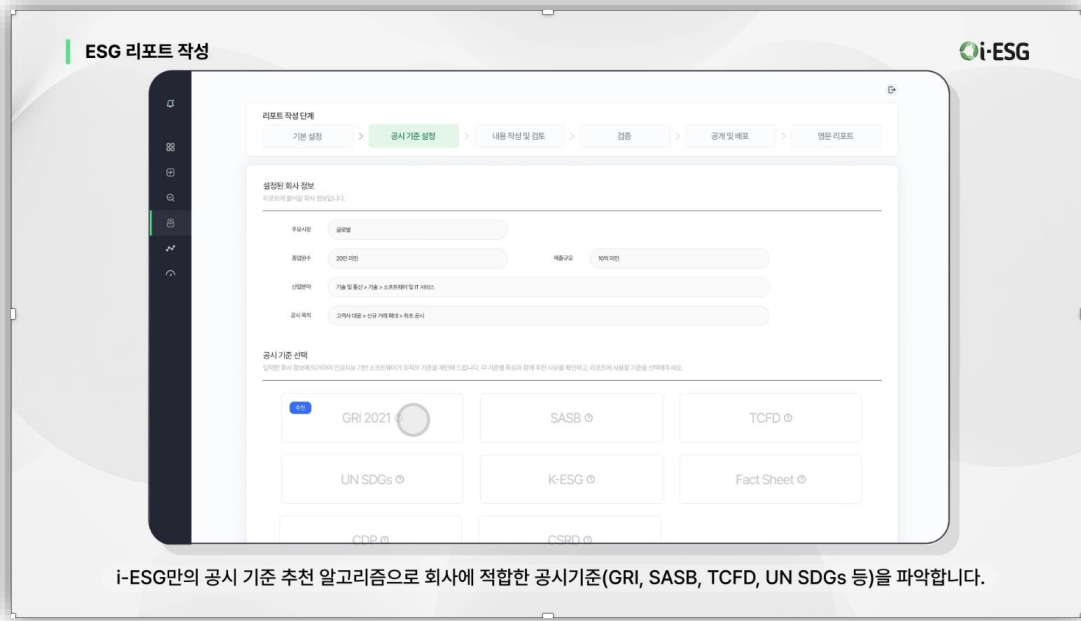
ESG 리포트 작성

i-ESG

리포트 작성 단계

기본 설정 > 공시 기준 설정 > 내용 작성 및 검토 > 검증 > 공개 및 배포 > 영문 리포트

설정된 회사 정보

리포트에 들어갈 회사 정보입니다.

주요시장 글로벌

종업원수 20인 미만

매출규모 10억 미만

산업분야 기술 및 통신 > 기술 > 소프트웨어 및 IT 서비스

공시 목적 고객사 대응 > 신규 거래 확대 > 최초 공시

공시 기준 선택

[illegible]

추천

GRI 2021

SASB

TCFD

UN SDGs

K-ESG

Fact Sheet

CDP

CSRD

i-ESG만의 공시 기준 추천 알고리즘으로 회사에 적합한 공시기준(GRI, SASB, TCFD, UN SDGs 등)을 파악합니다.